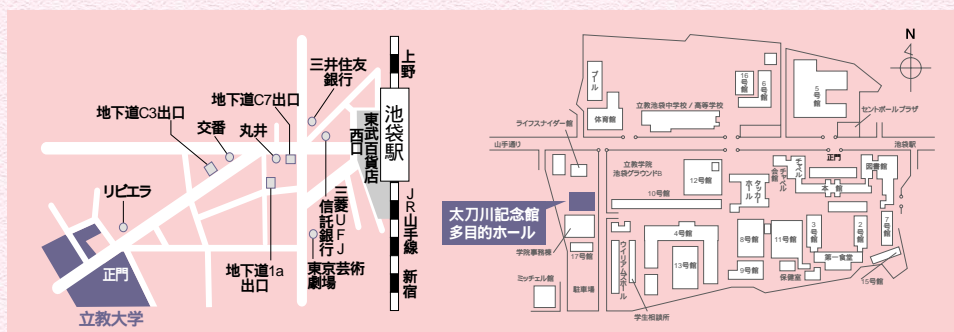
上野

池袋駅

東武百貨店

西口

三井住友銀行

地下道C7出口

地下道C3出口

交番

丸井

三菱UFJ信託銀行

リビエラ

JR山手線

新宿

東京芸術劇場

地下道1a出口

正門

立教大学

N

プール

体育館

立教池袋中学校／高等学校

16号館

6号館

5号館

セントポールプラザ

ライフスナイダー館

山手通り

池袋駅

立教学院池袋グラウンドB

12号館

10号館

タッカーホール

チャペル会館

正門

図書館

本館

太刀川記念館

多目的ホール

4号館

8号館

11号館

3号館

2号館

7号館

学院事務棟

17号館

ウイリアムズホール

13号館

9号館

第一食堂

保健室

15号館

ミッチェル館

駐車場

学生相談所